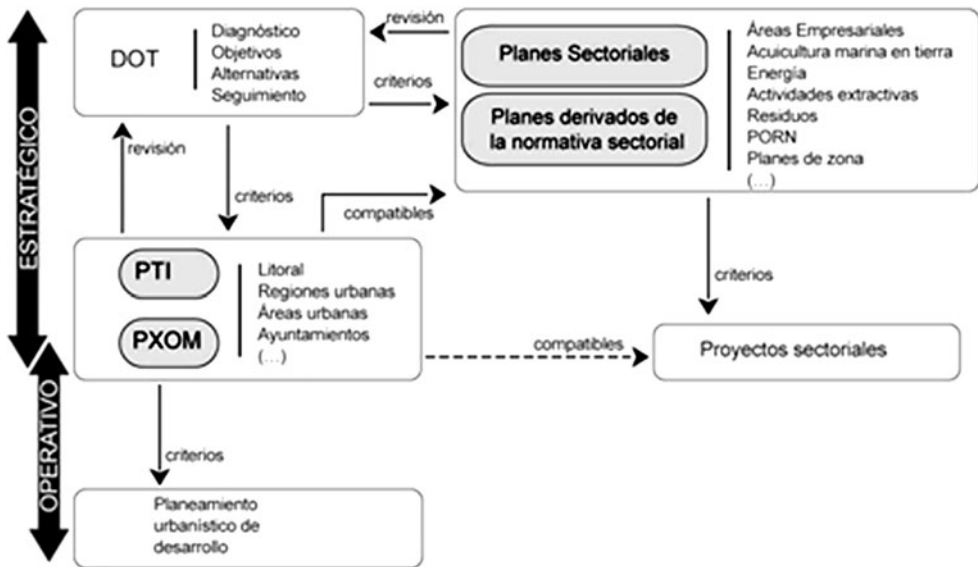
ESTRATÉGICO

OPERATIVO

DOT

Diagnóstico
Objetivos
Alternativas
Seguimiento

revisión

criterios

Planes Sectoriales

Planes derivados de la normativa sectorial

Áreas Empresariales
Acuicultura marina en tierra
Energía
Actividades extractivas
Residuos
PORN
Planes de zona
(...)

revisión

criterios

compatibles

PTI

PXOM

Litoral
Regiones urbanas
Áreas urbanas
Ayuntamientos
(...)

criterios

compatibles

Proyectos sectoriales

criterios

Planeamiento urbanístico de desarrollo